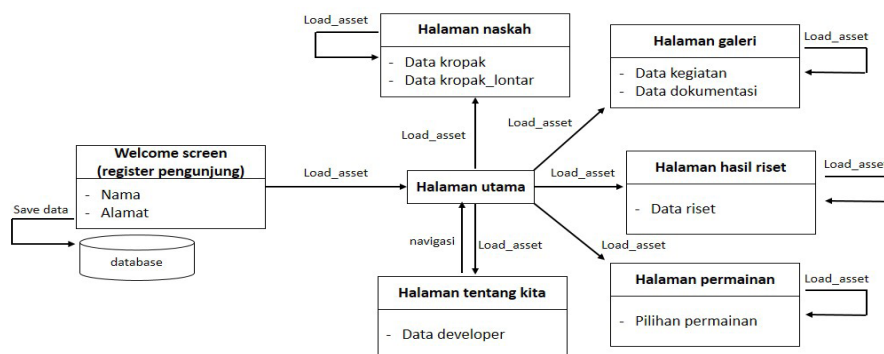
Load_asset

Halaman naskah
- Data kropak
- Data kropak_lontar

Halaman galeri
- Data kegiatan
- Data dokumentasi

Load_asset

Load_asset

Load_asset

Welcome screen (register pengunjung)
- Nama
- Alamat

Save data

database

Load_asset

Halaman utama

Load_asset

Halaman hasil riset
- Data riset

Load_asse

navigasi

Load_asset

Load_asset

Halaman tentang kita
- Data developer

Halaman permainan
- Pilihan permainan

Load_asset